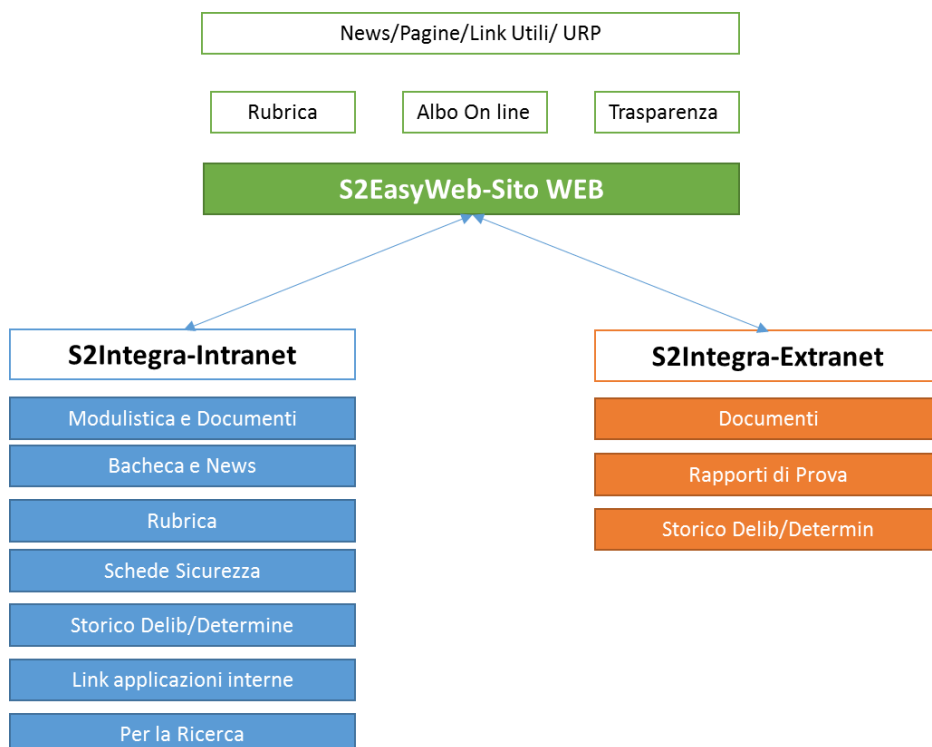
News/Pagine/Link Utili/ URP

Rubrica

Albo On line

Trasparenza

S2EasyWeb-Sito WEB

S2Integra-Intranet

Modulistica e Documenti

Bacheca e News

Rubrica

Schede Sicurezza

Storico Delib/Determine

Link applicazioni interne

Per la Ricerca

S2Integra-Extranet

Documenti

Rapporti di Prova

Storico Delib/Determin